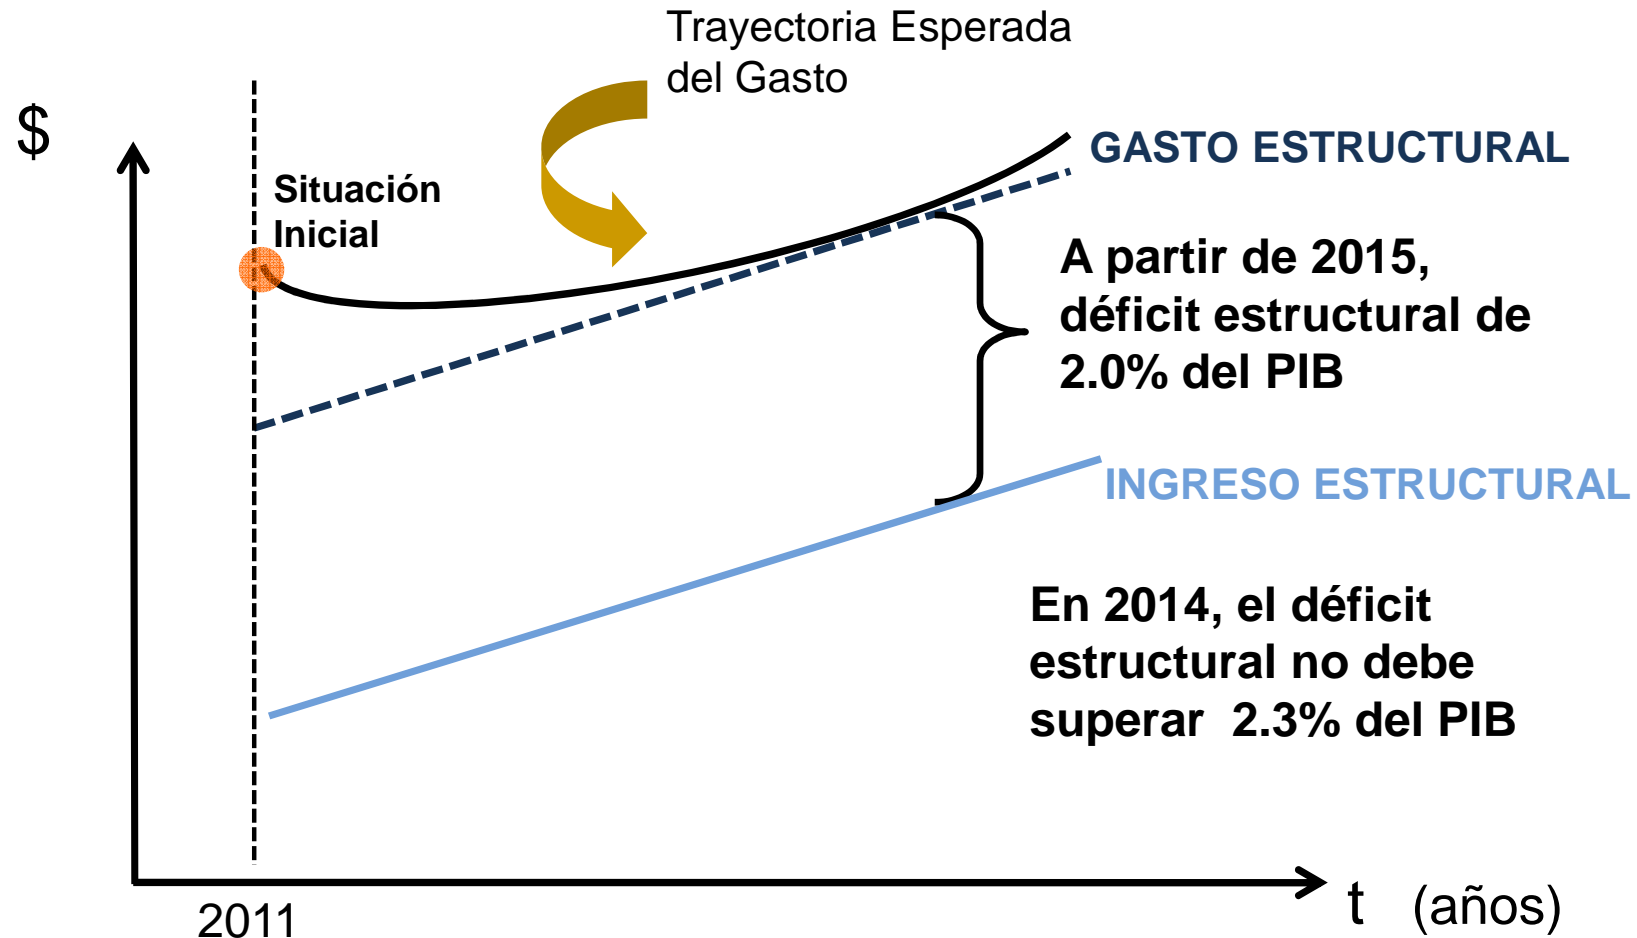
Trayectoria Esperada del Gasto

$

Situación Inicial

GASTO ESTRUCTURAL

A partir de 2015, déficit estructural de 2.0% del PIB

INGRESO ESTRUCTURAL

En 2014, el déficit estructural no debe superar 2.3% del PIB

2011

t (años)